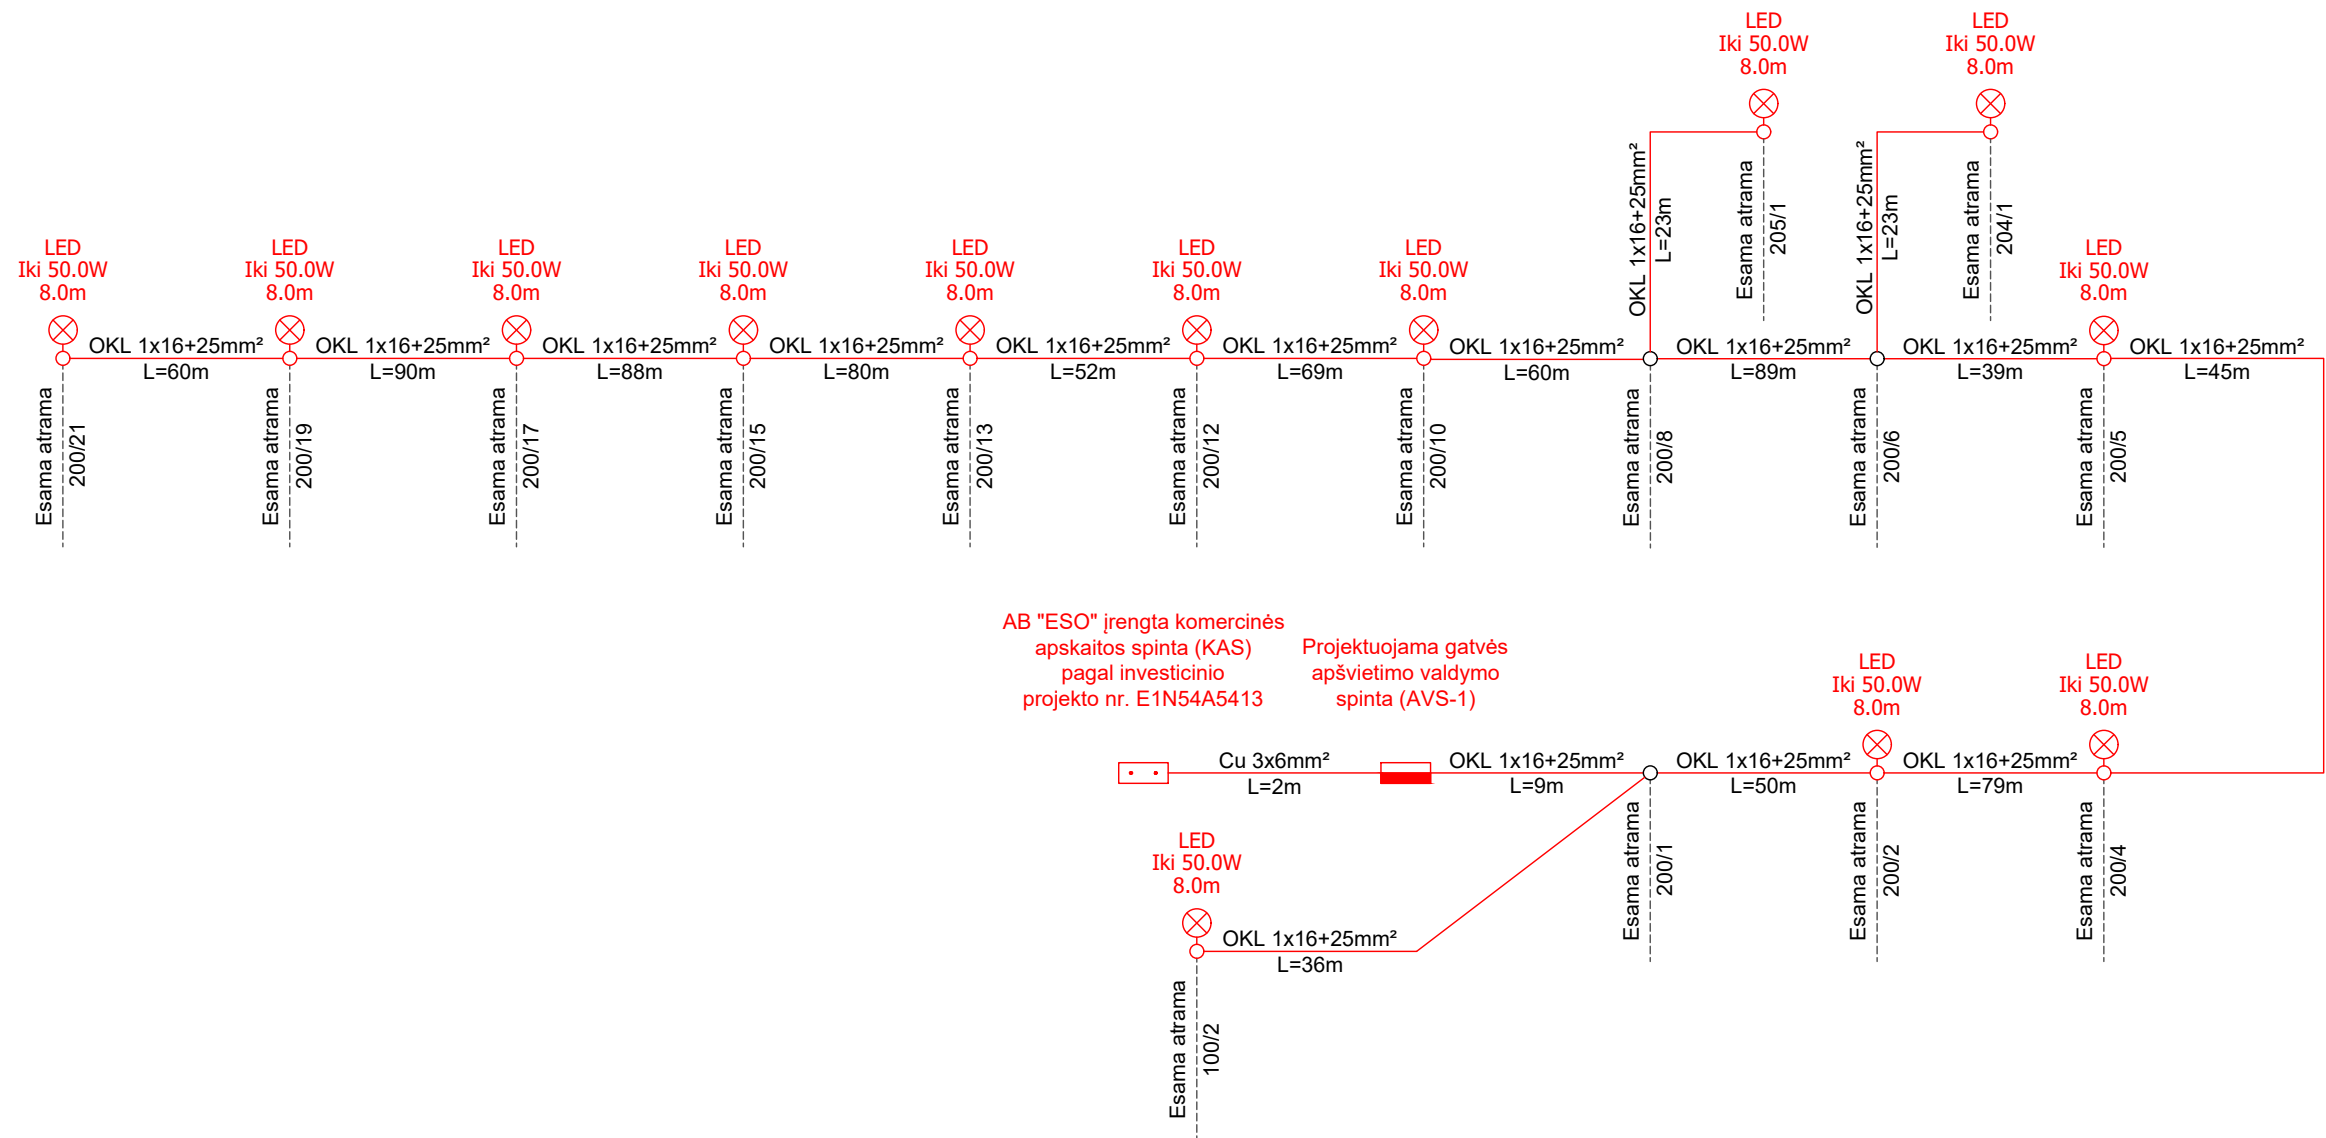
LED
Iki 50.0W
8.0m

LED
Iki 50.0W
8.0m

OKL 1x16+25mm²
L=23m

Esama atrama
205/1

OKL 1x16+25mm²
L=23m

Esama atrama
204/1

LED
Iki 50.0W
8.0m

LED
Iki 50.0W
8.0m

LED
Iki 50.0W
8.0m

LED
Iki 50.0W
8.0m

LED
Iki 50.0W
8.0m

LED
Iki 50.0W
8.0m

LED
Iki 50.0W
8.0m

LED
Iki 50.0W
8.0m

OKL 1x16+25mm²
L=60m

OKL 1x16+25mm²
L=90m

OKL 1x16+25mm²
L=88m

OKL 1x16+25mm²
L=80m

OKL 1x16+25mm²
L=52m

OKL 1x16+25mm²
L=69m

OKL 1x16+25mm²
L=60m

OKL 1x16+25mm²
L=89m

OKL 1x16+25mm²
L=39m

OKL 1x16+25mm²
L=45m

Esama atrama
200/21

Esama atrama
200/19

Esama atrama
200/17

Esama atrama
200/15

Esama atrama
200/13

Esama atrama
200/12

Esama atrama
200/10

Esama atrama
200/8

Esama atrama
200/6

Esama atrama
200/5

AB "ESO" įrengta komercinės apskaitos spinta (KAS) pagal investicinio projekto nr. E1N54A5413

Projektuojama gatvės apšvietimo valdymo spinta (AVS-1)

LED
Iki 50.0W
8.0m

LED
Iki 50.0W
8.0m

Cu 3x6mm²
L=2m

OKL 1x16+25mm²
L=9m

OKL 1x16+25mm²
L=50m

OKL 1x16+25mm²
L=79m

Esama atrama
200/1

Esama atrama
200/2

Esama atrama
200/4

LED
Iki 50.0W
8.0m

OKL 1x16+25mm²
L=36m

Esama atrama
100/2